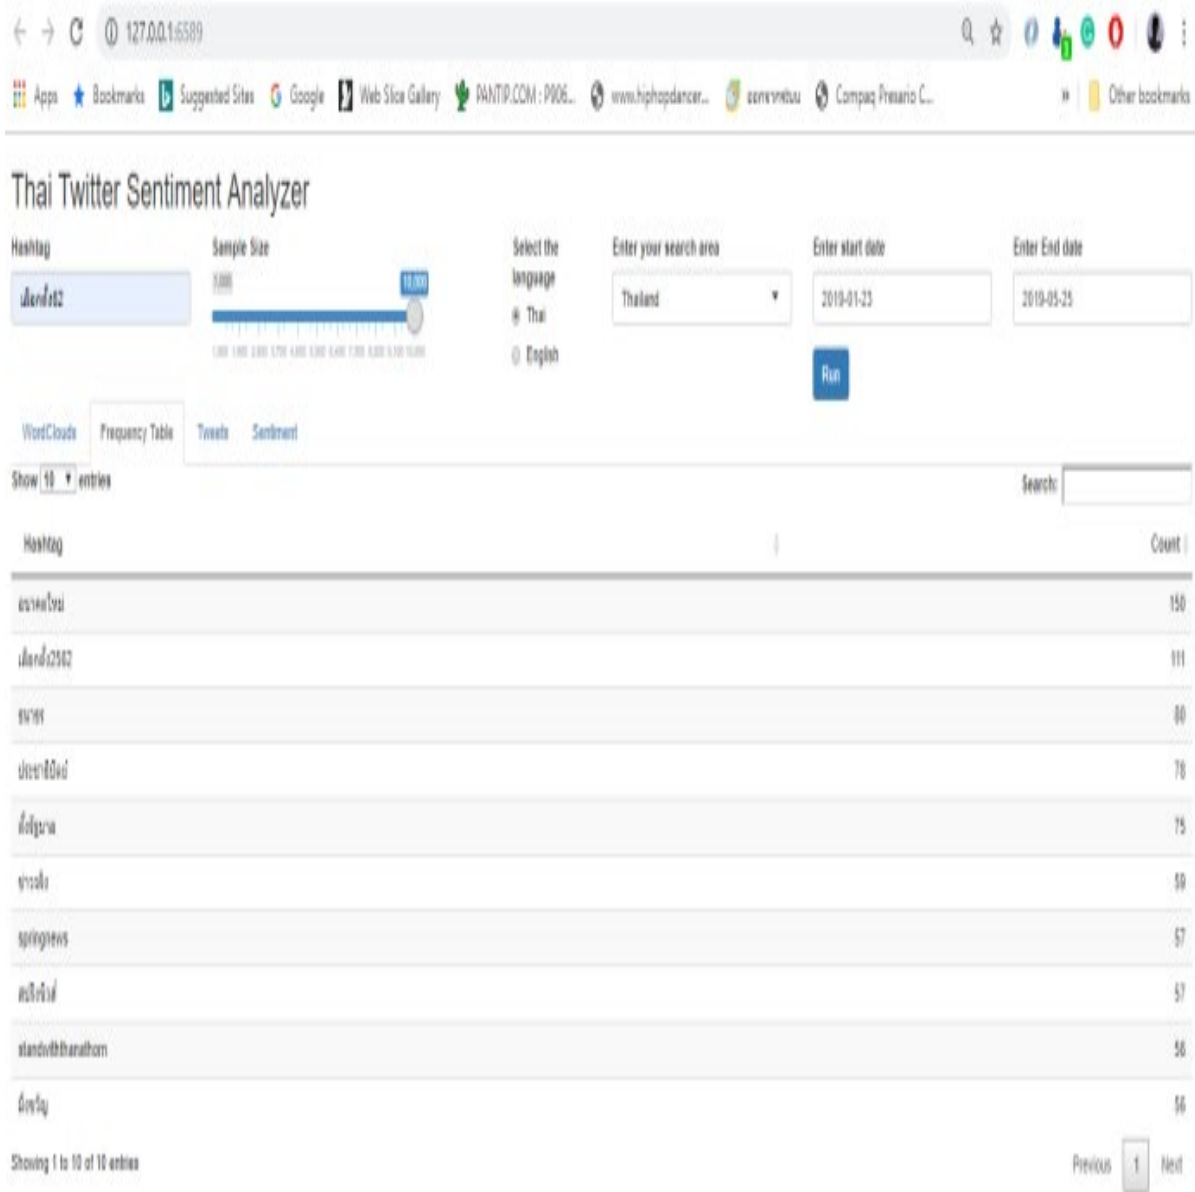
127.0.0.1:6589

Apps Bookmarks Suggested Sites Google Web Slice Gallery PANTIP.COM : P906... www.hiphopdancer... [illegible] Compaq Presario C... » Other bookmarks

Thai Twitter Sentiment Analyzer

Hashtag
เลือกตั้ง62

Sample Size
1,000 10,000

Select the language
Thai
English

Enter your search area
Thailand

Enter start date
2019-01-23

Enter End date
2019-05-25

Run

WordClouds Frequency Table Tweets Sentiment

Show 10 entries

Search:

| Hashtag | Count |
|---|---|
| อนาคตใหม่ | 150 |
| เลือกตั้ง2562 | 111 |
| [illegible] | 80 |
| ประชาธิปัตย์ | 78 |
| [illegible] | 75 |
| ข่าวสด | 59 |
| springnews | 57 |
| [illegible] | 57 |
| standwiththanathorn | 56 |
| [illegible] | 56 |

Showing 1 to 10 of 10 entries

Previous 1 Next